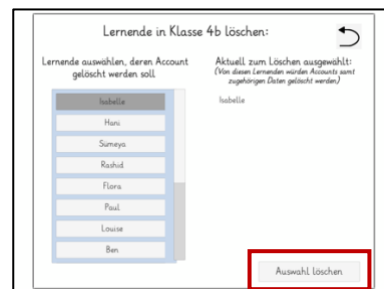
Lernende in Klasse 4b löschen:

Lernende auswählen, deren Account gelöscht werden soll

Isabelle

Hani

Sümeya

Rashid

Flora

Paul

Louise

Ben

Aktuell zum Löschen ausgewählt:
(Von diesen Lernenden würden Accounts samt zugehörigen Daten gelöscht werden.)

Isabelle

Auswahl löschen